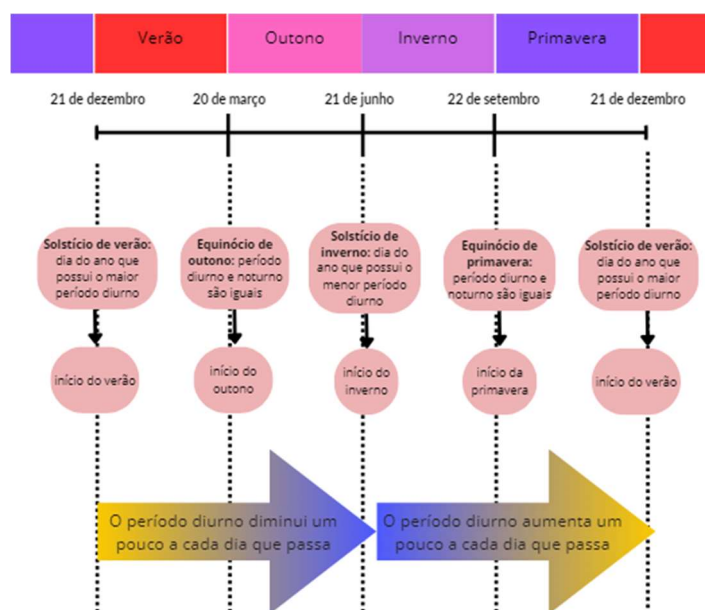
Verão

Outono

Inverno

Primavera

21 de dezembro

20 de março

21 de junho

22 de setembro

21 de dezembro

Solstício de verão: dia do ano que possui o maior período diurno

Equinócio de outono: período diurno e noturno são iguais

Solstício de inverno: dia do ano que possui o menor período diurno

Equinócio de primavera: período diurno e noturno são iguais

Solstício de verão: dia do ano que possui o maior período diurno

início do verão

início do outono

início do inverno

início da primavera

início do verão

O período diurno diminui um pouco a cada dia que passa

O período diurno aumenta um pouco a cada dia que passa